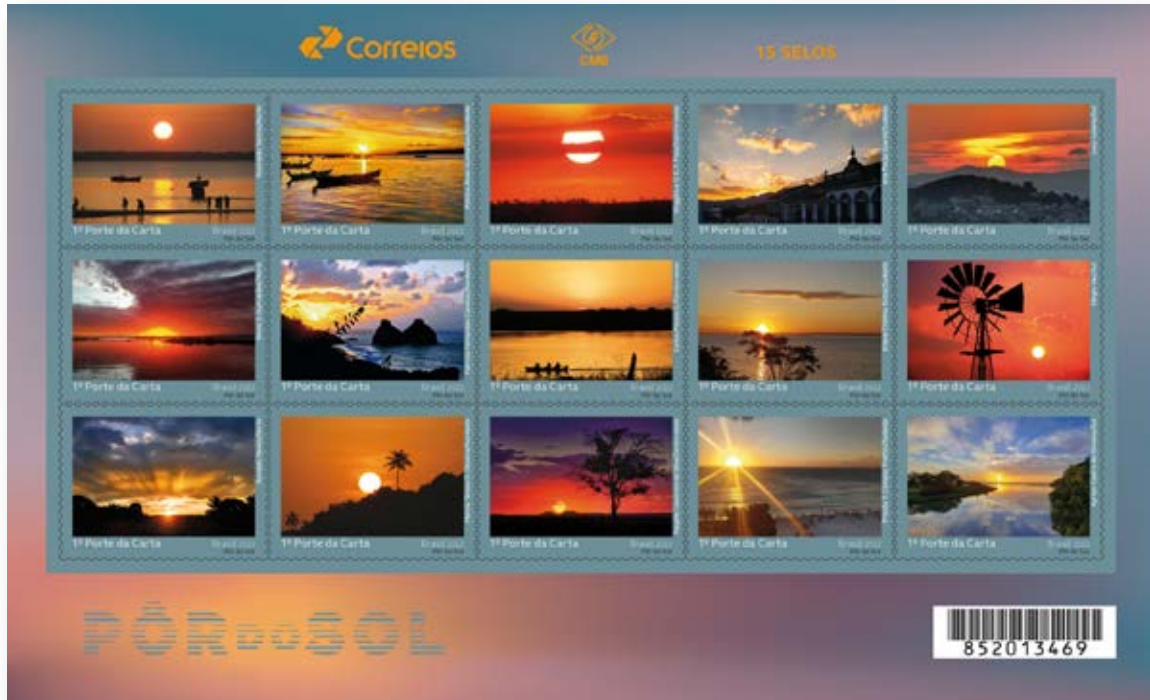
Correios

CMB

15 SELOS

1º Porte da Carta Brasil 2022

1º Porte da Carta Brasil 2022

1º Porte da Carta Brasil 2022

1º Porte da Carta Brasil 2022

1º Porte da Carta Brasil 2022

1º Porte da Carta Brasil 2022

1º Porte da Carta Brasil 2022

1º Porte da Carta Brasil 2022

1º Porte da Carta Brasil 2022

1º Porte da Carta Brasil 2022

1º Porte da Carta Brasil 2022

1º Porte da Carta Brasil 2022

1º Porte da Carta Brasil 2022

1º Porte da Carta Brasil 2022

1º Porte da Carta Brasil 2022

PÔR DO SOL

852013469